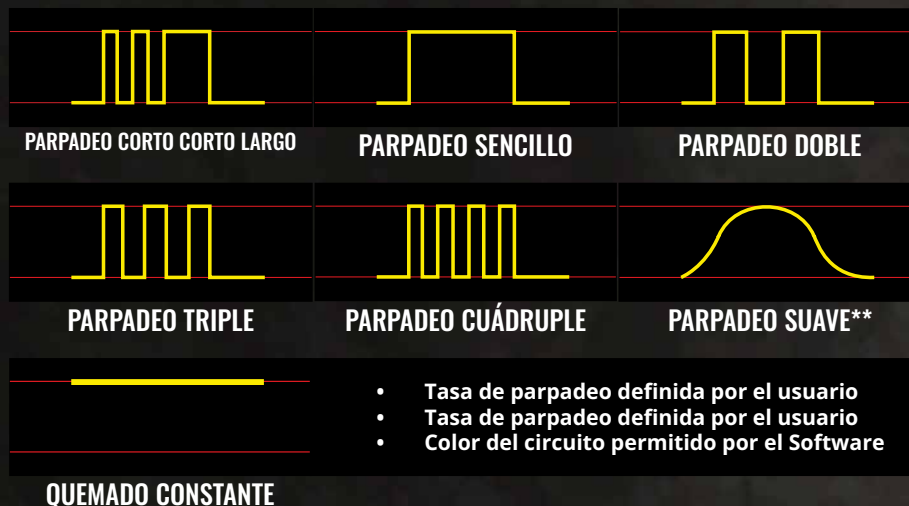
PARPADEO CORTO CORTO LARGO

PARPADEO SENCILLO

PARPADEO DOBLE

PARPADEO TRIPLE

PARPADEO CUÁDRUPLE

PARPADEO SUAVE**

QUEMADO CONSTANTE

• Tasa de parpadeo definida por el usuario
• Tasa de parpadeo definida por el usuario
• Color del circuito permitido por el Software